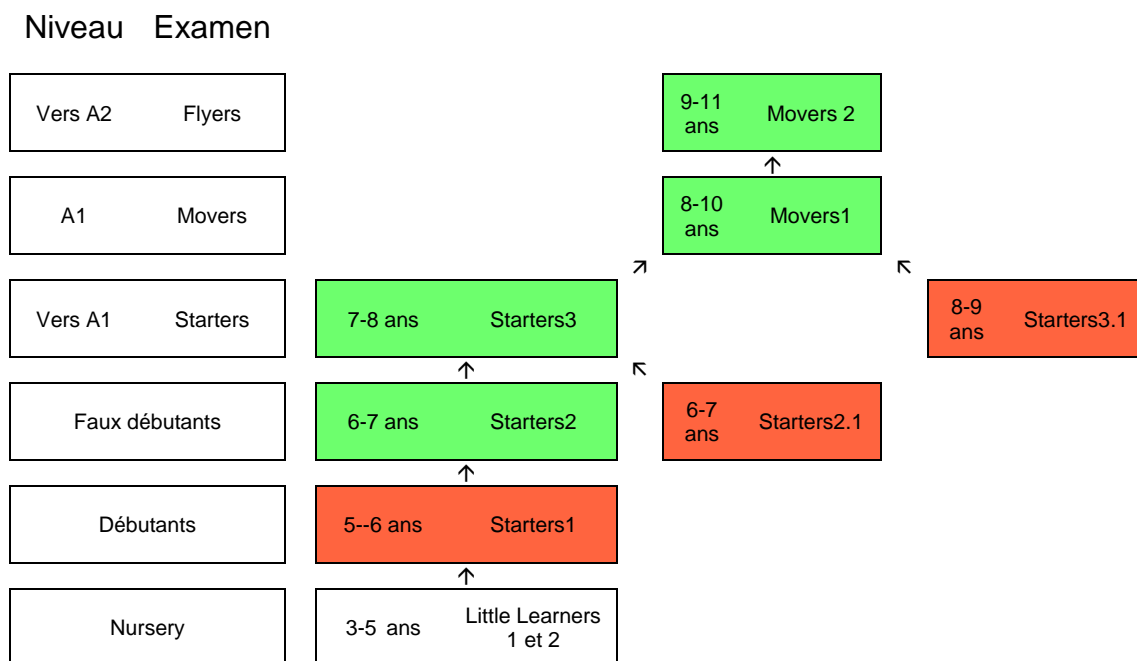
Niveau Examen

Vers A2 Flyers

A1 Movers

Vers A1 Starters

Faux débutants

Débutants

Nursery

9-11 ans Movers 2

8-10 ans Movers1

7-8 ans Starters3

8-9 ans Starters3.1

6-7 ans Starters2

6-7 ans Starters2.1

5--6 ans Starters1

3-5 ans Little Learners 1 et 2